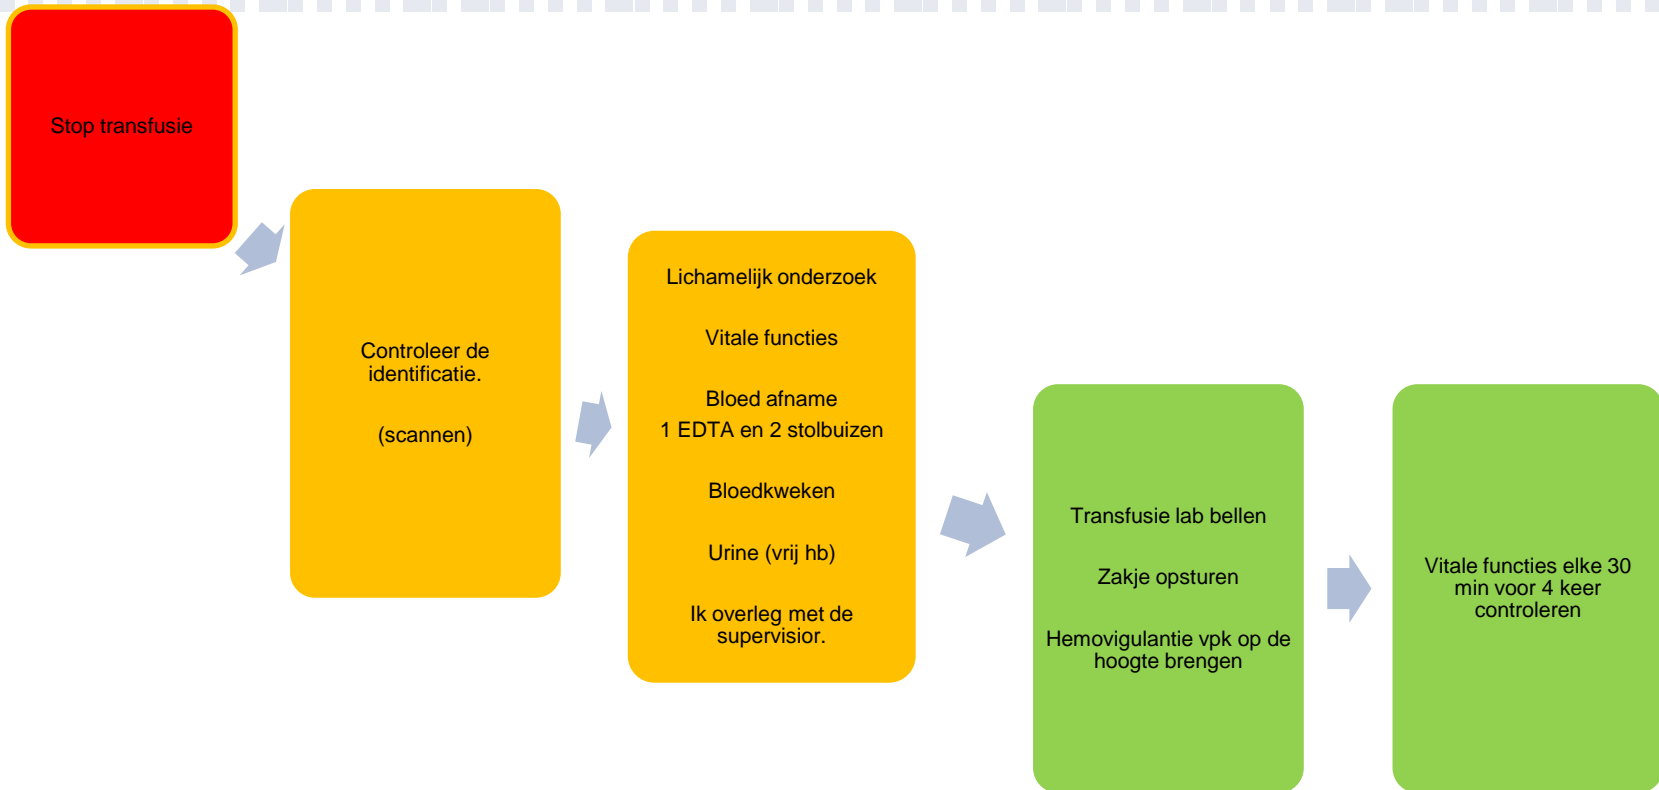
Stop transfusie

Controleer de identificatie.

(scannen)

Lichamelijk onderzoek

Vitale functies

Bloed afname
1 EDTA en 2 stolbuizen

Bloedkweken

Urine (vrij hb)

Ik overleg met de supervisior.

Transfusie lab bellen

Zakje opsturen

Hemovigulantie vpk op de hoogte brengen

Vitale functies elke 30 min voor 4 keer controleren